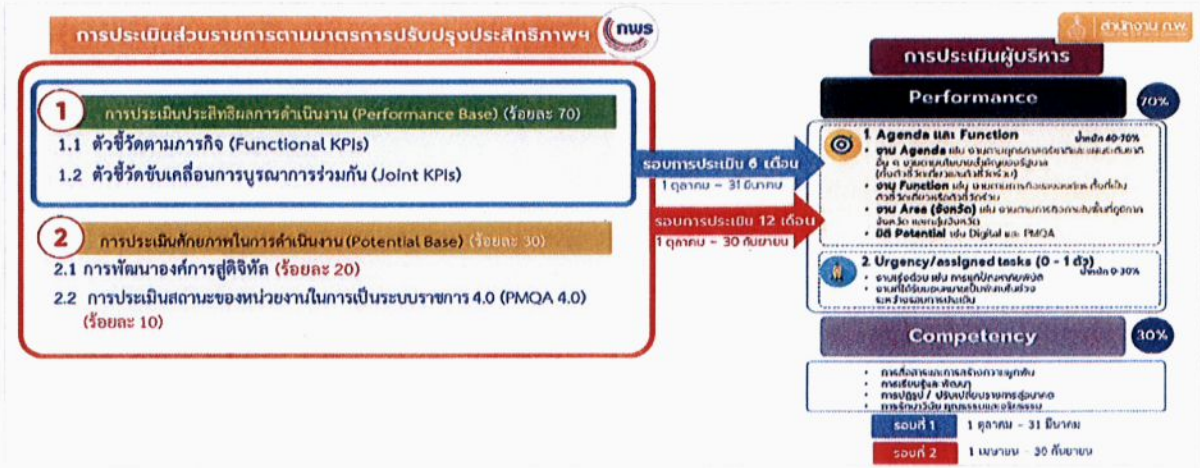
การประเมินส่วนราชการตามมาตรการปรับปรุงประสิทธิภาพฯ

กพร

สำนักงาน ก.พ.

1 การประเมินประสิทธิผลการดำเนินงาน (Performance Base) (ร้อยละ 70)

1.1 ตัวชี้วัดตามภารกิจ (Functional KPIs)

1.2 ตัวชี้วัดขับเคลื่อนการบูรณาการร่วมกัน (Joint KPIs)

2 การประเมินศักยภาพในการดำเนินงาน (Potential Base) (ร้อยละ 30)

2.1 การพัฒนาองค์การสู่ดิจิทัล (ร้อยละ 20)

2.2 การประเมินสถานะของหน่วยงานในการเป็นระบบราชการ 4.0 (PMQA 4.0) (ร้อยละ 10)

รอบการประเมิน 6 เดือน
1 ตุลาคม – 31 มีนาคม

รอบการประเมิน 12 เดือน
1 ตุลาคม – 30 กันยายน

การประเมินผู้บริหาร

Performance 70%

1. Agenda และ Function น้ำหนัก 40-70%
• งาน Agenda เช่น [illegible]
• งาน Function เช่น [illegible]
• งาน Area (จังหวัด) เช่น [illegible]
• มิติ Potential เช่น Digital และ PMQA

2. Urgency/assigned tasks (0 - 1 ตัว) น้ำหนัก 0-30%
• งานเร่งด่วน เช่น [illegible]
• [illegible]

Competency 30%

• การสั่งสมและการสร้างความผูกพัน
• การเรียนรู้และพัฒนา
• การปฏิรูป / ปรับเปลี่ยนราชการสู่อนาคต
• การรักษาวินัย คุณธรรมและจริยธรรม

รอบที่ 1 1 ตุลาคม – 31 มีนาคม

รอบที่ 2 1 เมษายน – 30 กันยายน